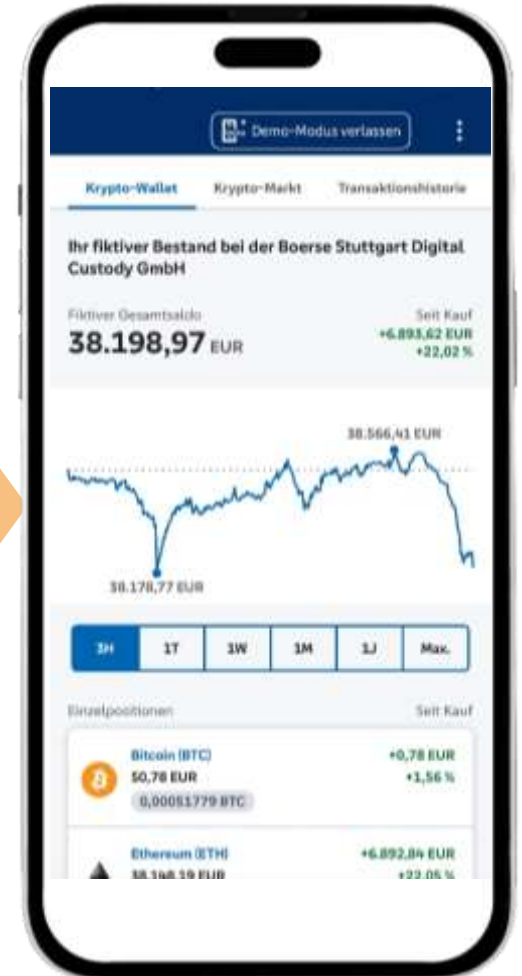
Demo-Modus verlassen

Krypto-Wallet
Krypto-Markt
Transaktionshistorie

Ihr fiktiver Bestand bei der Boerse Stuttgart Digital Custody GmbH

Fiktiver Gesamtsaldo
38.198,97 EUR

Seit Kauf
+6.893,62 EUR
+22,02 %

38.566,41 EUR

38.178,77 EUR

| 3H | 1T | 1W | 1M | 1J | Max. |
|---|---|---|---|---|---|

Einzelpositionen
Seit Kauf

Bitcoin (BTC)
50,78 EUR
0,00051779 BTC
+0,78 EUR
+1,56 %

Ethereum (ETH)
38.148,19 EUR
+6.892,84 EUR
+22,05 %